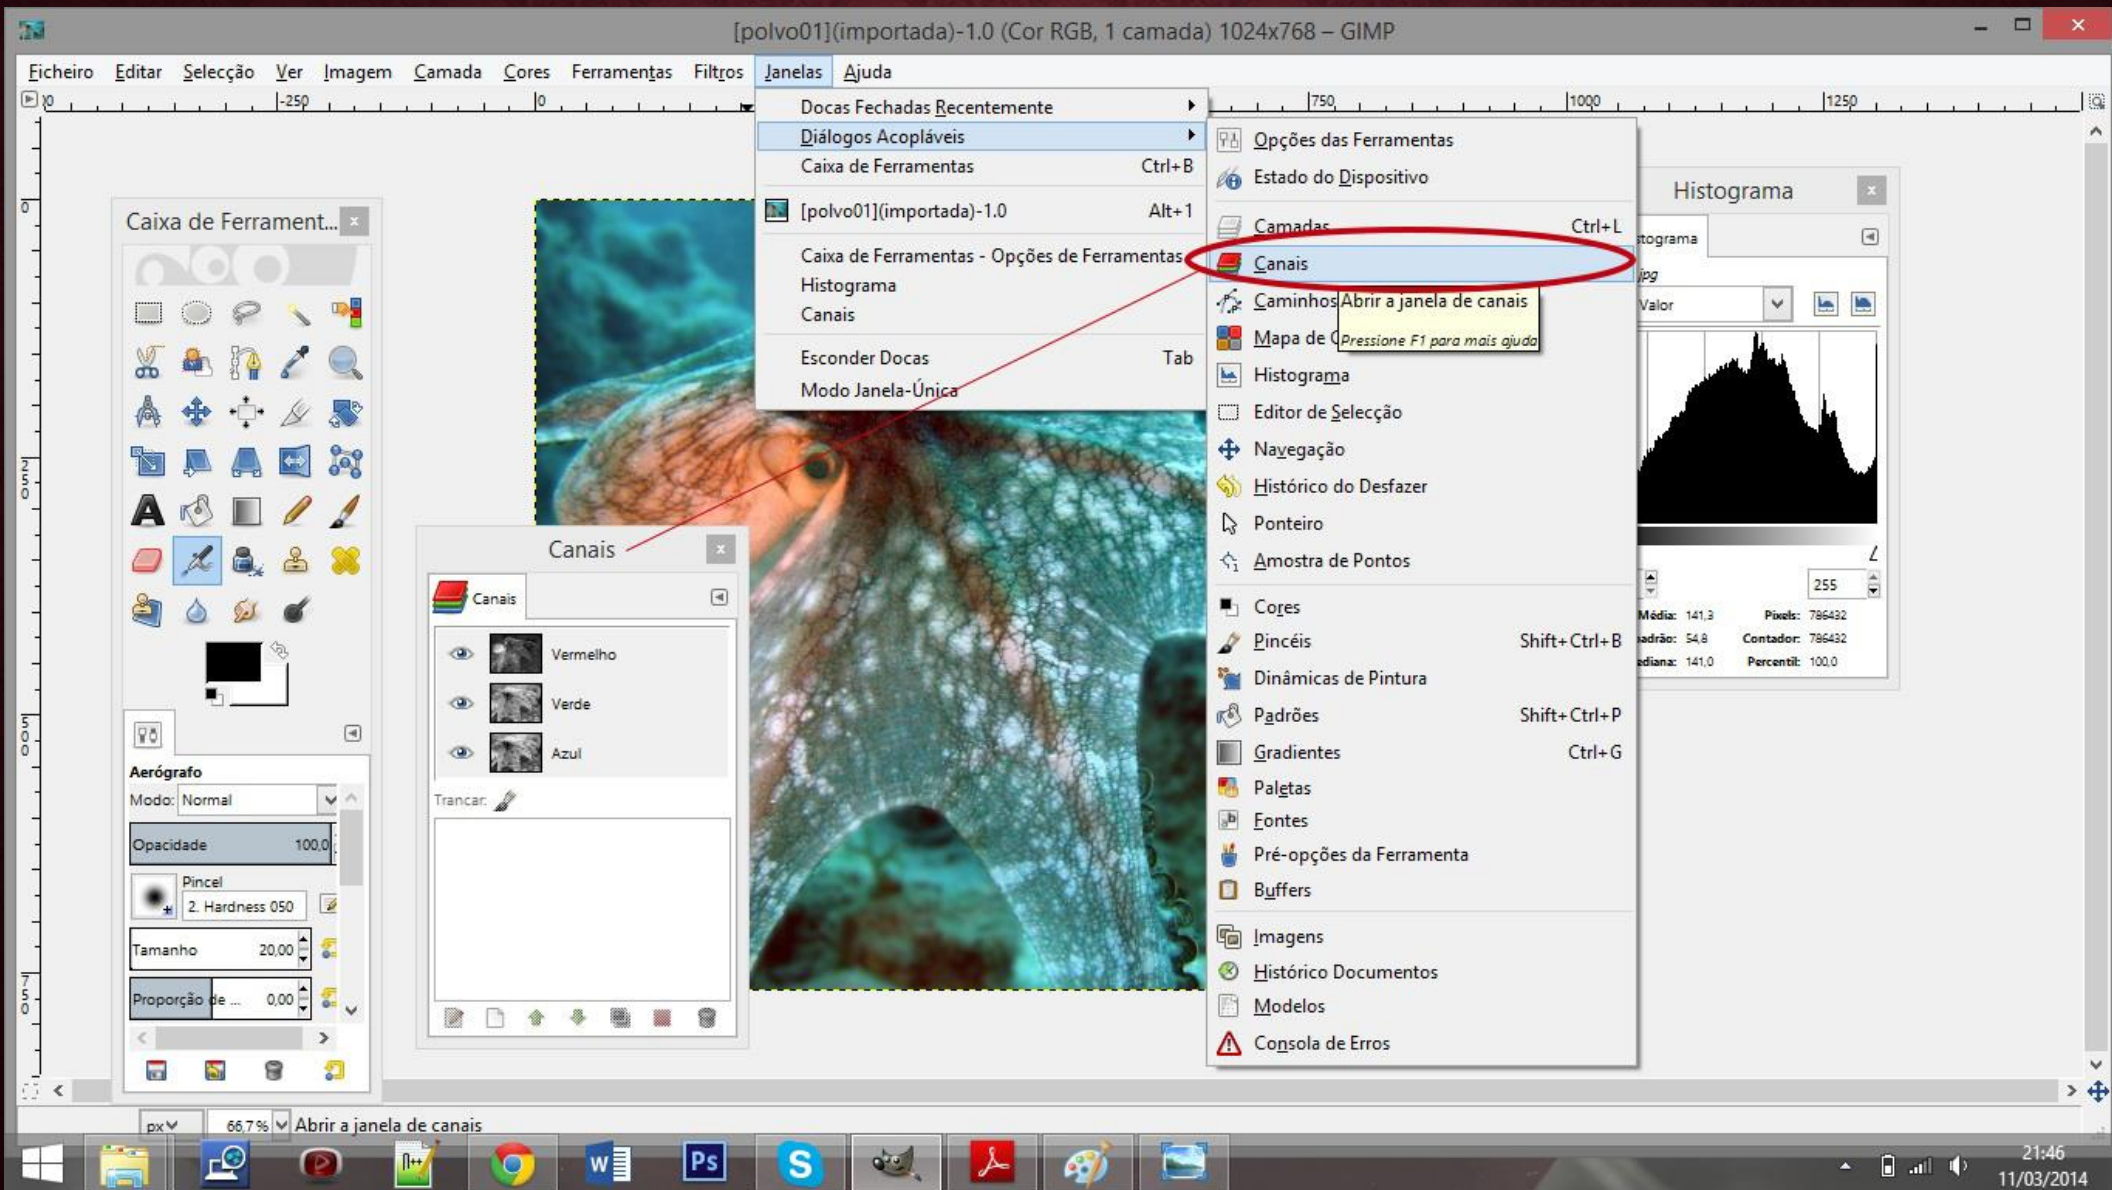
[polvo01](importada)-1.0 (Cor RGB, 1 camada) 1024x768 – GIMP

Ficheiro Editar Selecção Ver Imagem Camada Cores Ferramentas Filtros Janelas Ajuda

-250 0 750 1000 1250

Docas Fechadas Recentemente
Diálogos Acopláveis
Caixa de Ferramentas Ctrl+B
[polvo01](importada)-1.0 Alt+1
Caixa de Ferramentas - Opções de Ferramentas
Histograma
Canais
Esconder Docas Tab
Modo Janela-Única

Opções das Ferramentas
Estado do Dispositivo
Camadas Ctrl+L
Canais
Caminhos
Abrir a janela de canais
Pressione F1 para mais ajuda
Mapa de C
Histograma
Editor de Selecção
Navegação
Histórico do Desfazer
Ponteiro
Amostra de Pontos
Cores
Pincéis Shift+Ctrl+B
Dinâmicas de Pintura
Padrões Shift+Ctrl+P
Gradientes Ctrl+G
Paletas
Fontes
Pré-opções da Ferramenta
Buffers
Imagens
Histórico Documentos
Modelos
Consola de Erros

Caixa de Ferrament...

Aerógrafo
Modo: Normal
Opacidade 100,0
Pincel
2. Hardness 050
Tamanho 20,00
Proporção de ... 0,00

Canais
Canais
Vermelho
Verde
Azul
Trancar:

Histograma
tograma
jpg
Valor
255
Média: 141,3
Pixels: 786432
adrão: 54,8
Contador: 786432
ediana: 141,0
Percentil: 100,0

px 66,7% Abrir a janela de canais

21:46
11/03/2014